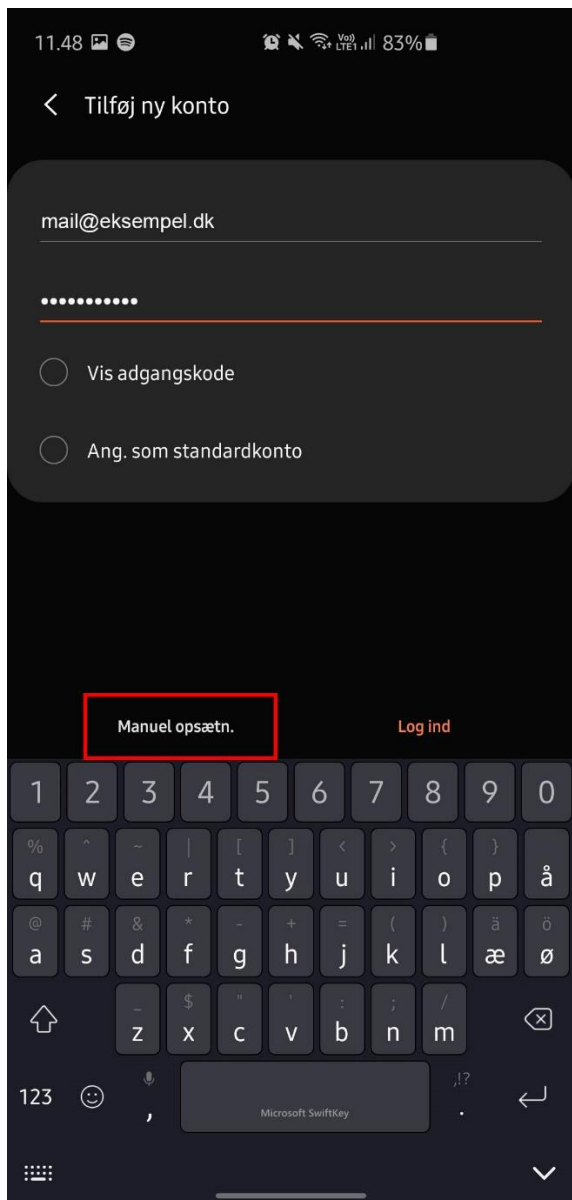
11.48

Vo) LTE1 83%

Tilføj ny konto

mail@eksempel.dk

•••••••••••

Vis adgangskode

Ang. som standardkonto

Manuel opsætn.

Log ind

1 2 3 4 5 6 7 8 9 0

% ^ ~ | [ ] < > { }
q w e r t y u i o p å

@ # & * - + = ( ) ä ö
a s d f g h j k l æ ø

_ $ " ' : ; /
z x c v b n m

123 , Microsoft SwiftKey .